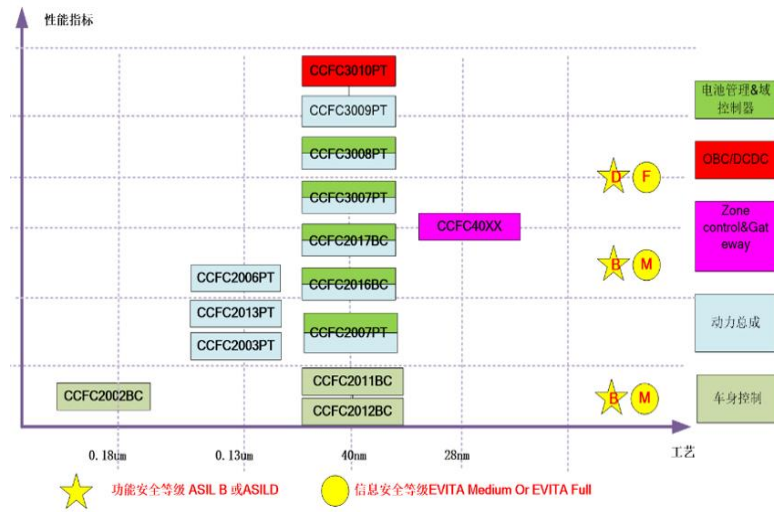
性能指标

CCFC3010PT
CCFC3009PT
CCFC3008PT
CCFC3007PT
CCFC2017BC
CCFC2016BC
CCFC2007PT
CCFC2011BC
CCFC2012BC
CCFC2006PT
CCFC2013PT
CCFC2003PT
CCFC2002BC
CCFC40XX

电池管理&域控制器
OBC/DCDC
Zone control&Gateway
动力总成
车身控制

D F
B M
B M

0.18um
0.13um
40nm
28nm
工艺

功能安全等级 ASIL B 或ASILD
信息安全等级EVITA Medium Or EVITA Full